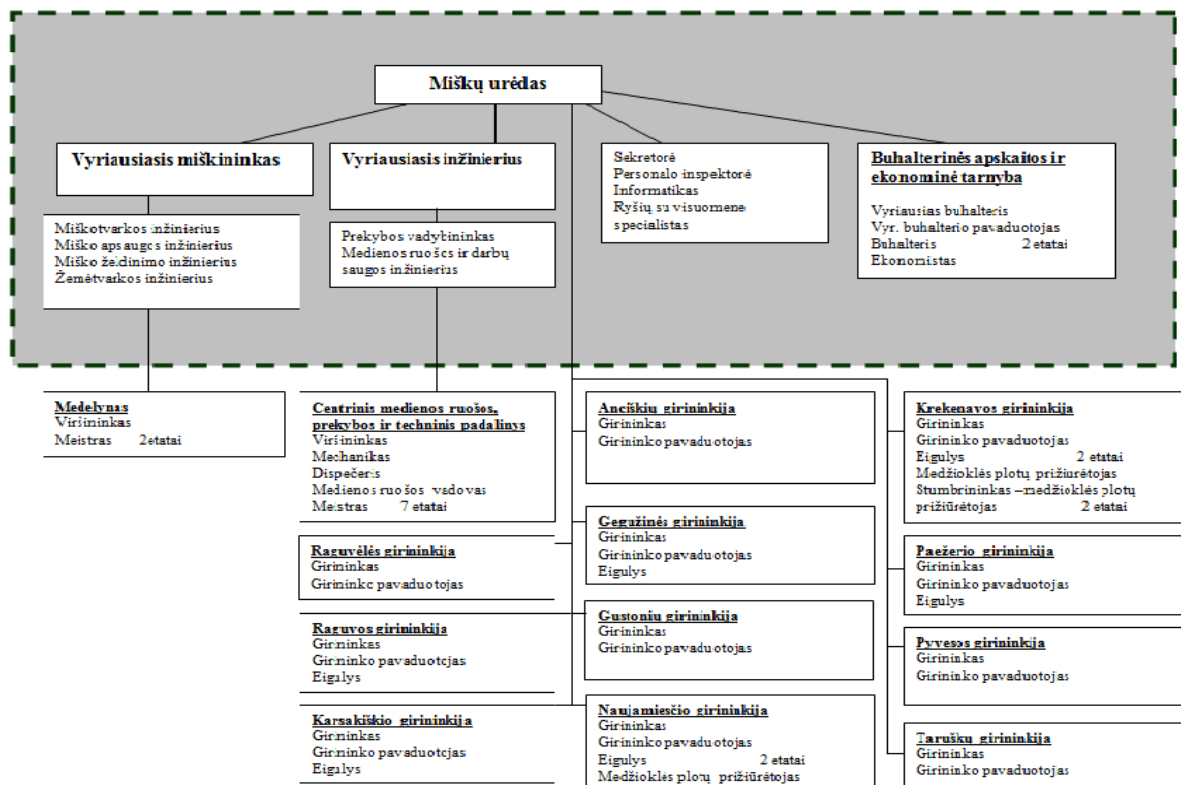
Miškų urėdas

Vyriausiasis miškininkas

Miškotvarkos inžinierius
Miško apsaugos inžinierius
Miško želdinimo inžinierius
Žemėtvarkos inžinierius

Vyriausiasis inžinierius

Prekybos vadybininkas
Medienos ruošos ir darbų saugos inžinierius

Sekretorė
Personalo inspektorė
Informatikas
Ryšių su visuomene specialistas

Buhalterinės apskaitos ir ekonominė tarnyba

Vyriausias buhalteris
Vyr. buhalterio pavaduotojas
Buhalteris 2 etatai
Ekonomistas

Medelynas
Viršininkas
Meistras 2etatai

Centrinis medienos ruošos, prekybos ir techninis padalinys
Viršininkas
Mechanikas
Dispečeris
Medienos ruošos vadovas
Meistras 7 etatai

Raguvėlės girininkija
Girininkas
Girininko pavaduotojas

Raguvos girininkija
Girininkas
Girininko pavaduotojas
Eigulys

Karsakiškio girininkija
Girininkas
Girininko pavaduotojas
Eigulys

Anciškių girininkija
Girininkas
Girininko pavaduotojas

Gegužinės girininkija
Girininkas
Girininko pavaduotojas
Eigulys

Gustonių girininkija
Girininkas
Girininko pavaduotojas

Naujamiesčio girininkija
Girininkas
Girininko pavaduotojas
Eigulys 2 etatai
Medžioklės plotų prižiūrėtojas

Krekenavos girininkija
Girininkas
Girininko pavaduotojas
Eigulys 2 etatai
Medžioklės plotų prižiūrėtojas
Stumbrininkas – medžioklės plotų prižiūrėtojas 2 etatai

Paežerio girininkija
Girininkas
Girininko pavaduotojas
Eigulys

Pyvesos girininkija
Girininkas
Girininko pavaduotojas

Tarušķų girininkija
Girininkas
Girininko pavaduotojas